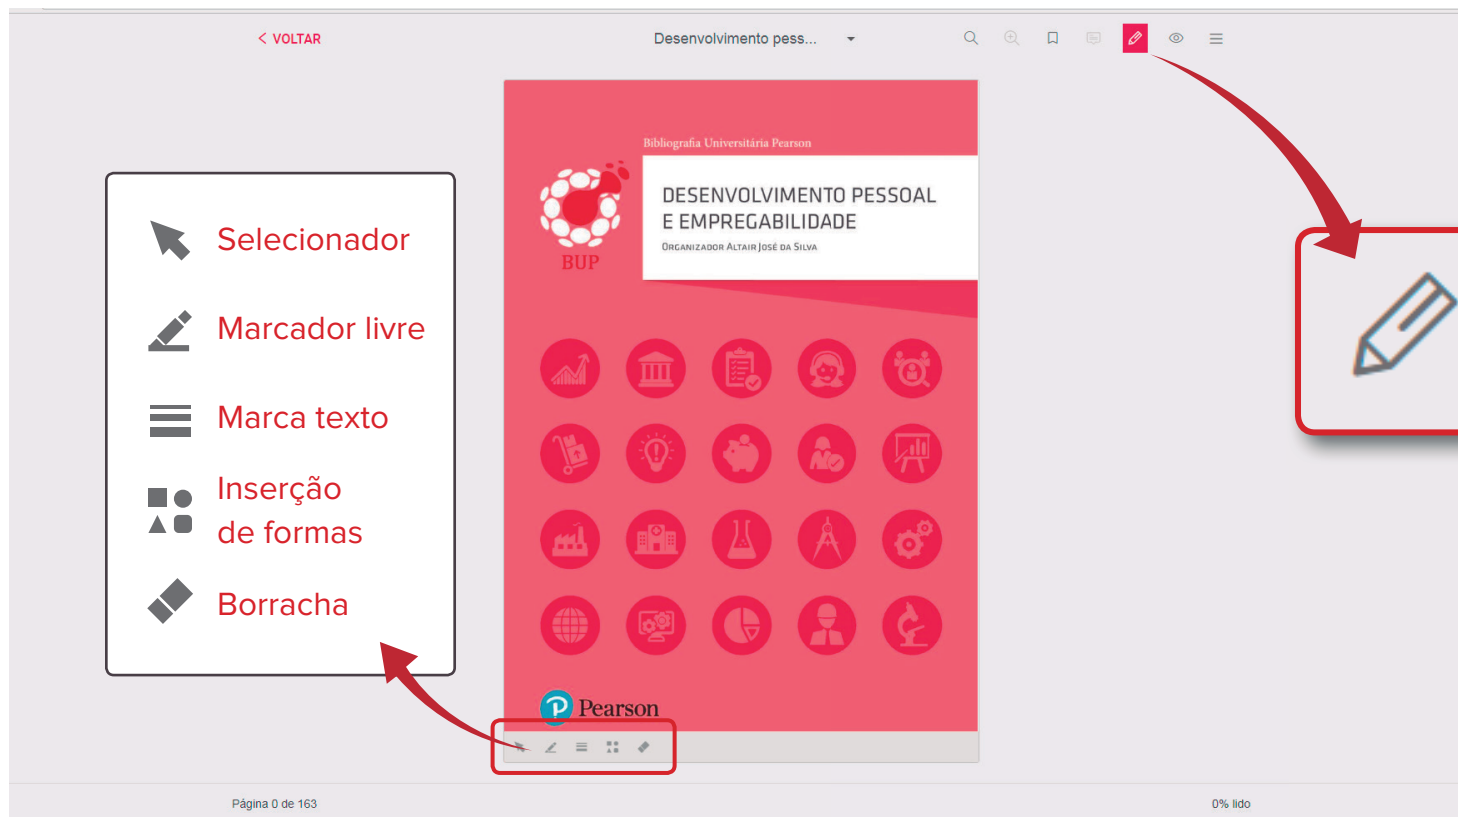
< VOLTAR

Desenvolvimento pess...

Selecionador

Marcador livre

Marca texto

Inserção de formas

Borracha

Bibliografia Universitária Pearson

BUP

DESENVOLVIMENTO PESSOAL E EMPREGABILIDADE

ORGANIZADOR ALTAIR JOSÉ DA SILVA

Pearson

Página 0 de 163

0% lido